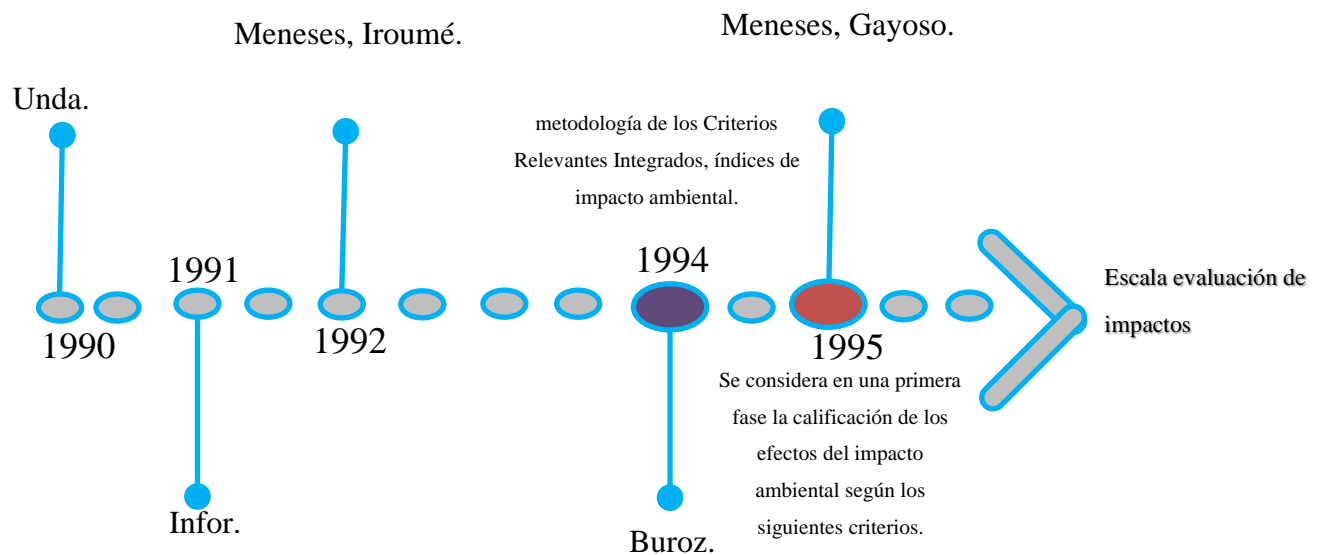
Meneses, Iroumé.

Meneses, Gayoso.

Unda.

metodología de los Criterios Relevantes Integrados, índices de impacto ambiental.

1991

1994

Escala evaluación de impactos

1990

1992

1995

Se considera en una primera fase la calificación de los efectos del impacto ambiental según los siguientes criterios.

Infor.

Buroz.